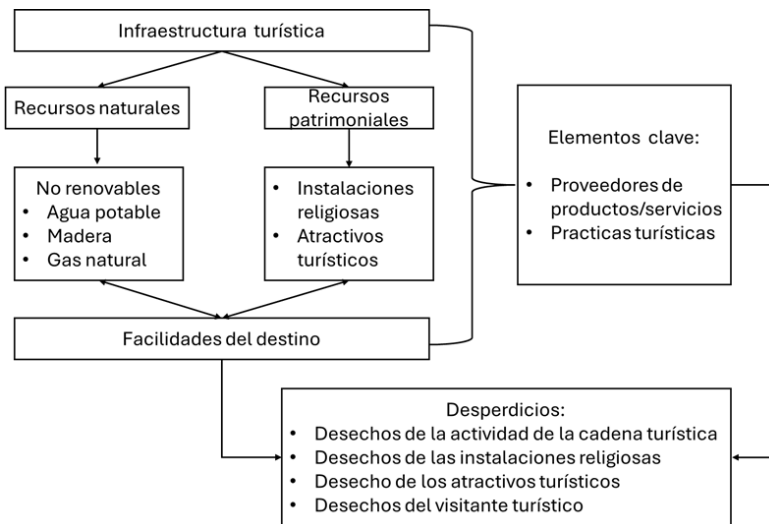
Infraestructura turística

Recursos naturales

Recursos patrimoniales

No renovables
• Agua potable
• Madera
• Gas natural

• Instalaciones religiosas
• Atractivos turísticos

Facilidades del destino

Elementos clave:
• Proveedores de productos/servicios
• Practicas turísticas

Desperdicios:
• Desechos de la actividad de la cadena turística
• Desechos de las instalaciones religiosas
• Desecho de los atractivos turísticos
• Desechos del visitante turístico